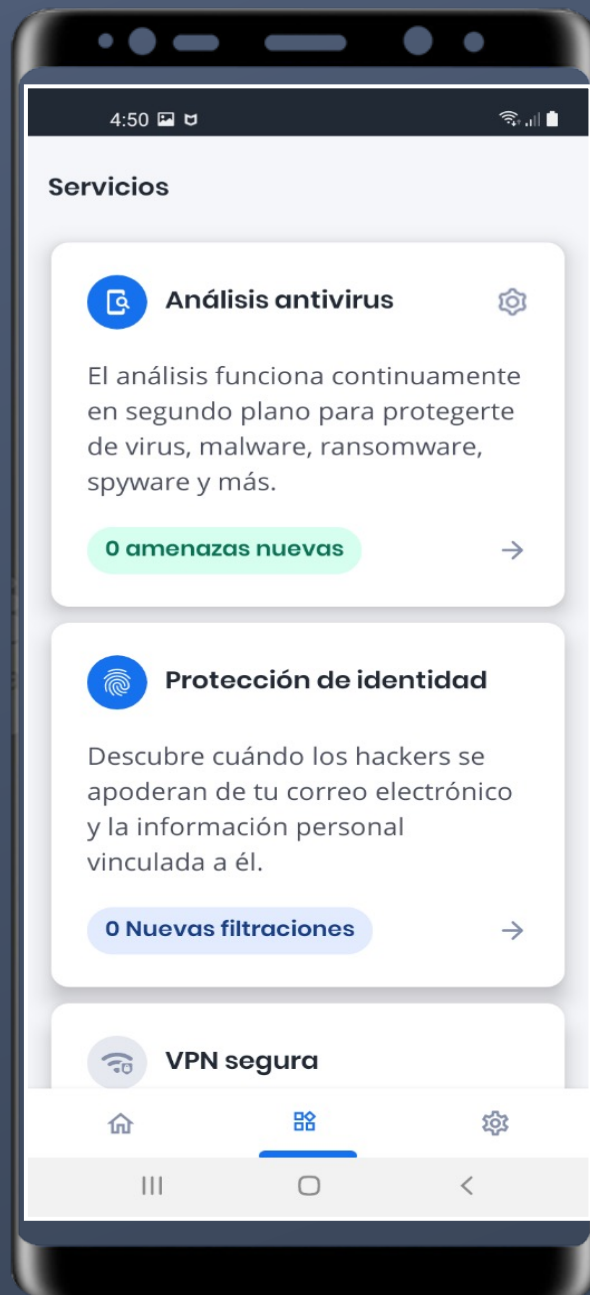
4:50

Servicios

Análisis antivirus

El análisis funciona continuamente en segundo plano para protegerte de virus, malware, ransomware, spyware y más.

0 amenazas nuevas

Protección de identidad

Descubre cuándo los hackers se apoderan de tu correo electrónico y la información personal vinculada a él.

0 Nuevas filtraciones

VPN segura